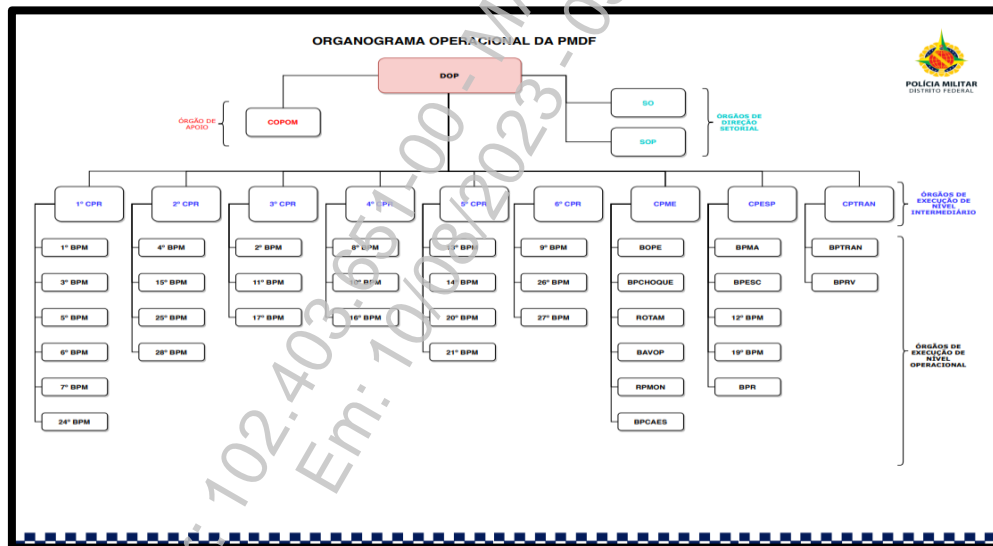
ORGANOGRAMA OPERACIONAL DA PMDF

POLÍCIA MILITAR
DISTRITO FEDERAL

DOP

ÓRGÃO DE APOIO

COPOM

SO

SOP

ÓRGÃOS DE DIREÇÃO SETORIAL

1º CPR

2º CPR

3º CPR

4º CPR

5º CPR

6º CPR

CPME

CPESP

CPTRAN

ÓRGÃOS DE EXECUÇÃO DE NÍVEL INTERMEDIÁRIO

1º BPM

3º BPM

5º BPM

6º BPM

7º BPM

24º BPM

4º BPM

15º BPM

25º BPM

28º BPM

2º BPM

11º BPM

17º BPM

8º BPM

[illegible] BPM

16º BPM

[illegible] BPM

14º BPM

20º BPM

21º BPM

9º BPM

26º BPM

27º BPM

BOPE

BPCHOQUE

ROTAM

BAVOP

RPMON

BPCAES

BPMA

BPESC

12º BPM

19º BPM

BPR

BPTRAN

BPRV

ÓRGÃOS DE EXECUÇÃO DE NÍVEL OPERACIONAL

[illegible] 102.403.651-00 - M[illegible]
Em: 10/08/2023 - 0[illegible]